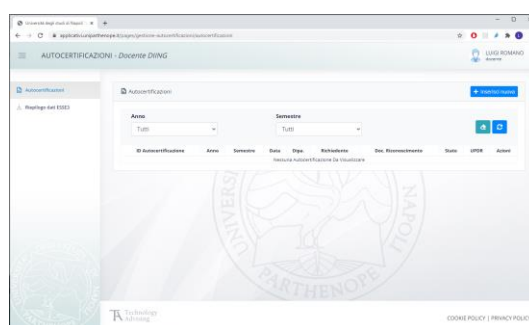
Università degli Studi di Napoli ×  +

applicativi.uniparthenope.it/pages/gestione-autocertificazioni/autocertificazioni

AUTOCERTIFICAZIONI - Docente DIING

LUIGI ROMANO
docente

Autocertificazioni

Riepilogo dati ESSE3

Autocertificazioni

+ Inserisci nuova

Anno
Tutti

Semestre
Tutti

| ID Autocertificazione | Anno | Semestre | Data | Dipa. | Richiedente | Doc. Riconoscimento | Stato | UPDR | Azioni |
|---|---|---|---|---|---|---|---|---|---|

Nessuna autocertificazione Da Visualizzare

UNIVERSITAS PARTHENOPE NAPOLI

Technology Advising

COOKIE POLICY | PRIVACY POLICY